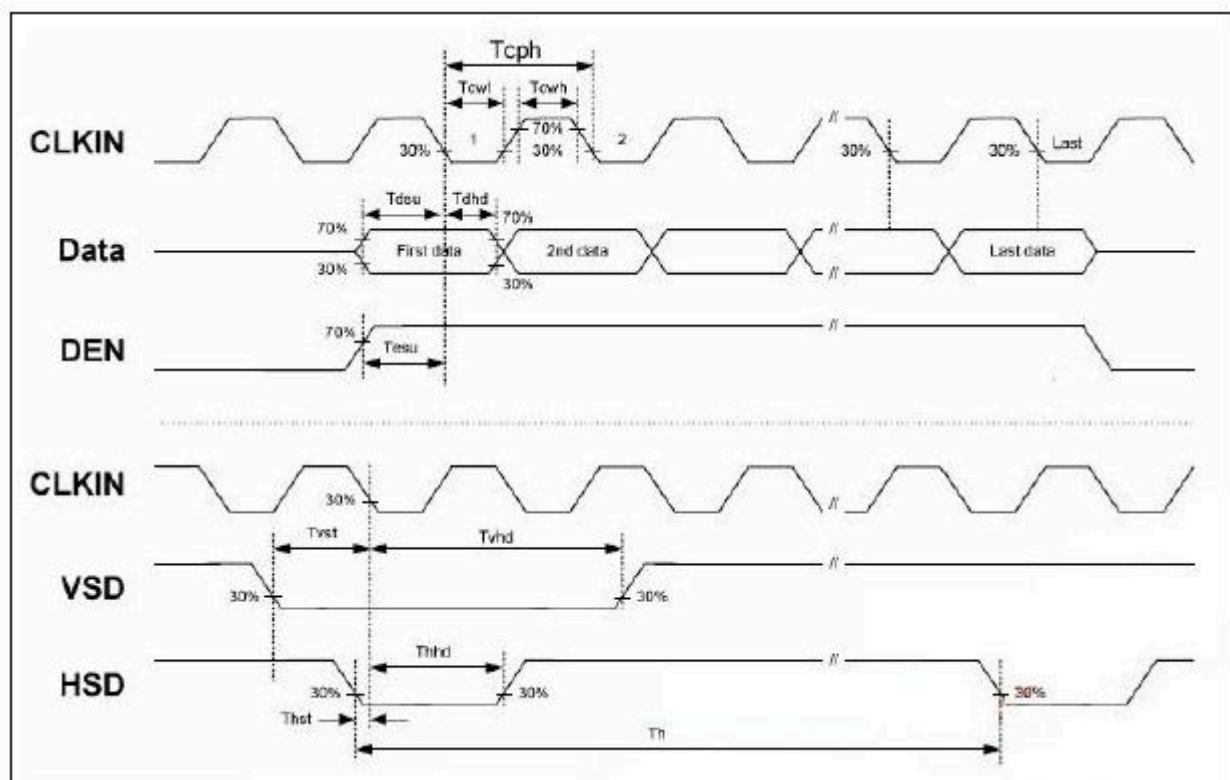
Tcph

Tcwl

Tcwh

CLKIN

30%

1

70%

30%

2

30%

30%

Last

Tdsu

Tdhd

70%

70%

Data

First data

2nd data

Last data

30%

30%

DEN

70%

Tesu

CLKIN

30%

Tvst

Tvhd

VSD

30%

30%

Thhd

HSD

30%

30%

30%

Thst

Th